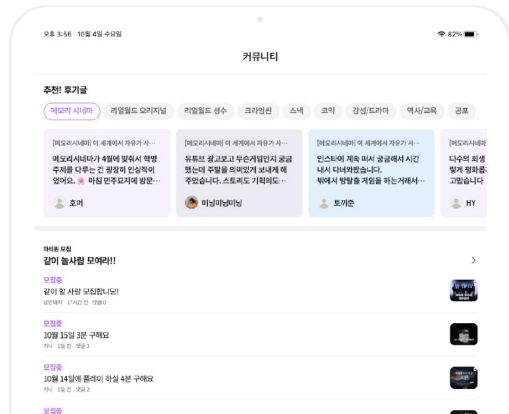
오후 3:56 10월 4일 수요일

82%

커뮤니티

추천! 후기글

메모리 시니마 | 리얼월드 오리지널 | 리얼월드 성수 | 크라임씬 | 스낵 | 코믹 | 감성/드라마 | 역사/교육 | 공포

[메모리시네마] 이 세계에서 자유가 사…

메모리시네마다가 4월에 발휘서 학병 주제를 다루는 건 굉장히 인상적이었어요. 🙇 마침 민주묘지에 방문…

호거

[메모리시네마] 이 세계에서 자유가 사…

유튜브 광고보고 무슨게임인지 궁금했는데 주말을 의미있게 보내게 해주었습니다. 스토리도 기획의도…

비닝비닝비닝

[메모리시네마] 이 세계에서 자유가 사…

인스타에 계속 떠서 궁금해서 시간내서 다녀왔었습니다. 밖에서 방탈출 게임을 하는거와서…

토끼준

[메모리시네마] 이 세계에서 자유가 사…

다수의 회생 … 빛게 정파중… 고핍습니다

HY

파티원 모집

같이 놀사람 모여라!!

모집중

같이 놀 사람 모집합니다!

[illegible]

모집중

10월 15일 3분 구해요

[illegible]

모집중

10월 14일에 플레이 하실 4분 구해요

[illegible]

모집중